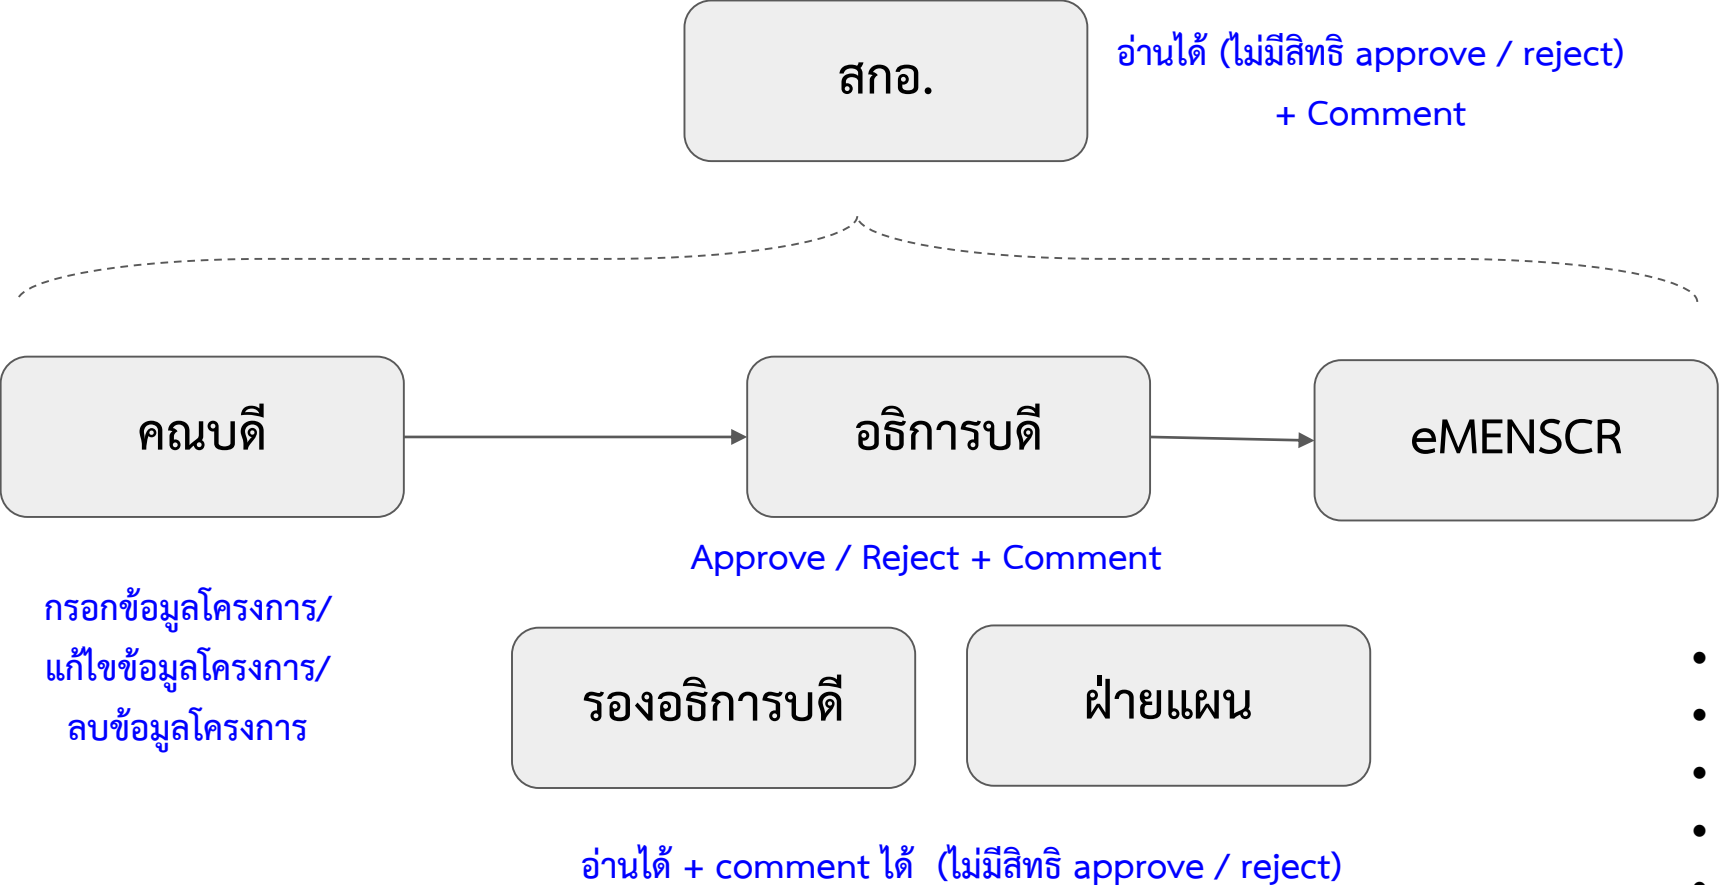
สกอ.

อ่านได้ (ไม่มีสิทธิ approve / reject) + Comment

คณบดี

อธิการบดี

eMENSCR

Approve / Reject + Comment

กรอกข้อมูลโครงการ/ แก้ไขข้อมูลโครงการ/ ลบข้อมูลโครงการ

รองอธิการบดี

ฝ่ายแผน

อ่านได้ + comment ได้ (ไม่มีสิทธิ approve / reject)